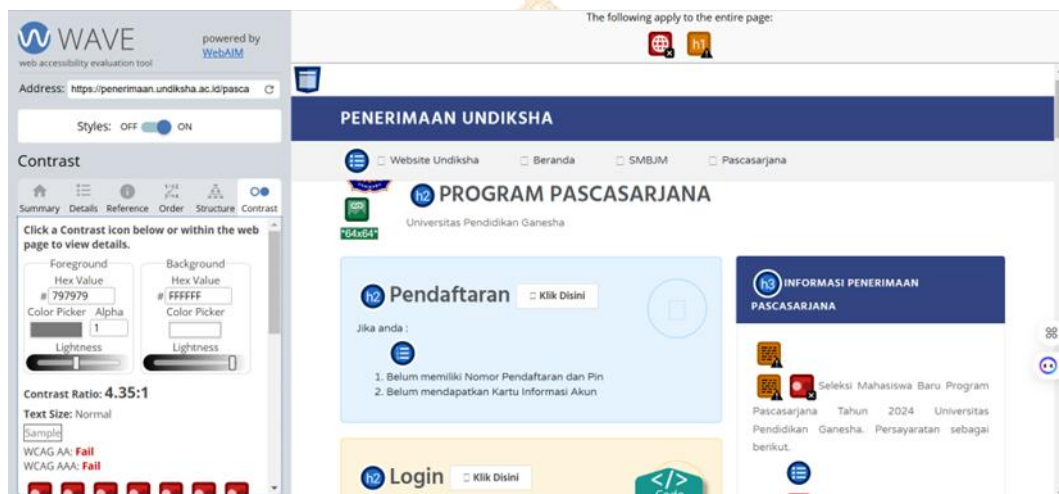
WAVE
web accessibility evaluation tool
powered by WebAIM

Address: https://penerimaan.undiksha.ac.id/pasca

Styles: OFF ON

Contrast

Summary Details Reference Order Structure Contrast

Click a Contrast icon below or within the web page to view details.

Foreground
Hex Value
# 797979
Color Picker Alpha
1
Lightness

Background
Hex Value
# FFFFFF
Color Picker
Lightness

Contrast Ratio: 4.35:1
Text Size: Normal
Sample
WCAG AA: Fail
WCAG AAA: Fail

The following apply to the entire page:

h1

PENERIMAAN UNDIKSHA

Website Undiksha Beranda SMBJM Pascasarjana

h2 PROGRAM PASCASARJANA
Universitas Pendidikan Ganesha
"64x64"

h2 Pendaftaran Klik Disini
Jika anda :
1. Belum memiliki Nomor Pendaftaran dan Pin
2. Belum mendapatkan Kartu Informasi Akun

h2 Login Klik Disini

h3 INFORMASI PENERIMAAN PASCASARJANA

Seleksi Mahasiswa Baru Program Pascasarjana Tahun 2024 Universitas Pendidikan Ganesha. Persayaratan sebagai berikut.